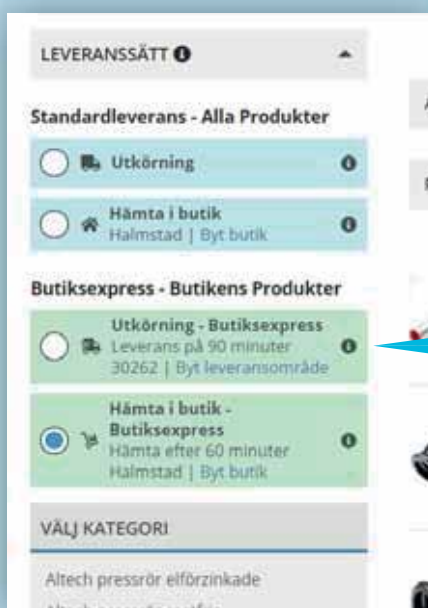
LEVERANSSÄTT

Standardleverans - Alla Produkter

Utkörning

Hämta i butik
Halmstad | Byt butik

Butiksexpress - Butikens Produkter

Utkörning - Butiksexpress
Leverans på 90 minuter
30262 | Byt leveransområde

Hämta i butik - Butiksexpress
Hämta efter 60 minuter
Halmstad | Byt butik

VÄLJ KATEGORI

Altech pressrör elförzinkade

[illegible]